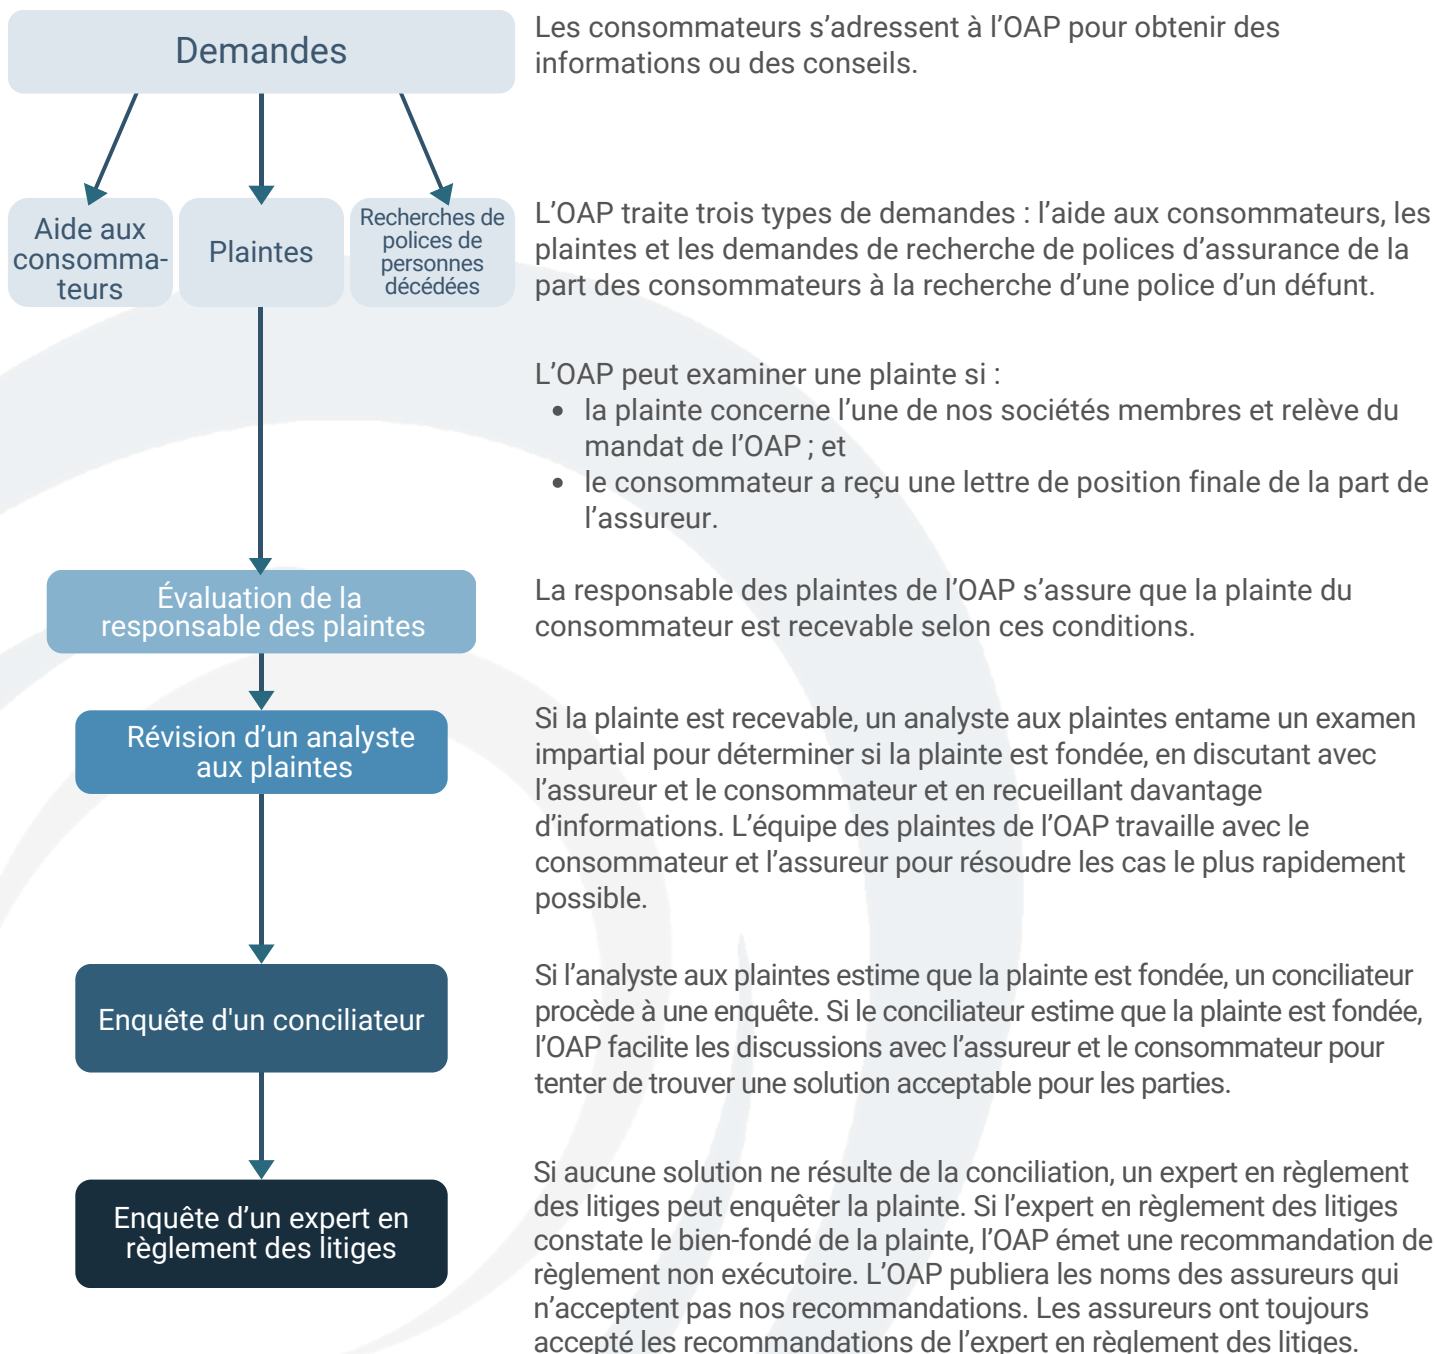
Demandes

Les consommateurs s'adressent à l'OAP pour obtenir des informations ou des conseils.

Aide aux consommateurs

Plaintes

Recherches de polices de personnes décédées

L'OAP traite trois types de demandes : l'aide aux consommateurs, les plaintes et les demandes de recherche de polices d'assurance de la part des consommateurs à la recherche d'une police d'un défunt.

L'OAP peut examiner une plainte si :
- la plainte concerne l'une de nos sociétés membres et relève du mandat de l'OAP ; et
- le consommateur a reçu une lettre de position finale de la part de l'assureur.

Évaluation de la responsable des plaintes

La responsable des plaintes de l'OAP s'assure que la plainte du consommateur est recevable selon ces conditions.

Révision d'un analyste aux plaintes

Si la plainte est recevable, un analyste aux plaintes entame un examen impartial pour déterminer si la plainte est fondée, en discutant avec l'assureur et le consommateur et en recueillant davantage d'informations. L'équipe des plaintes de l'OAP travaille avec le consommateur et l'assureur pour résoudre les cas le plus rapidement possible.

Enquête d'un conciliateur

Si l'analyste aux plaintes estime que la plainte est fondée, un conciliateur procède à une enquête. Si le conciliateur estime que la plainte est fondée, l'OAP facilite les discussions avec l'assureur et le consommateur pour tenter de trouver une solution acceptable pour les parties.

Enquête d'un expert en règlement des litiges

Si aucune solution ne résulte de la conciliation, un expert en règlement des litiges peut enquêter la plainte. Si l'expert en règlement des litiges constate le bien-fondé de la plainte, l'OAP émet une recommandation de règlement non exécutoire. L'OAP publiera les noms des assureurs qui n'acceptent pas nos recommandations. Les assureurs ont toujours accepté les recommandations de l'expert en règlement des litiges.